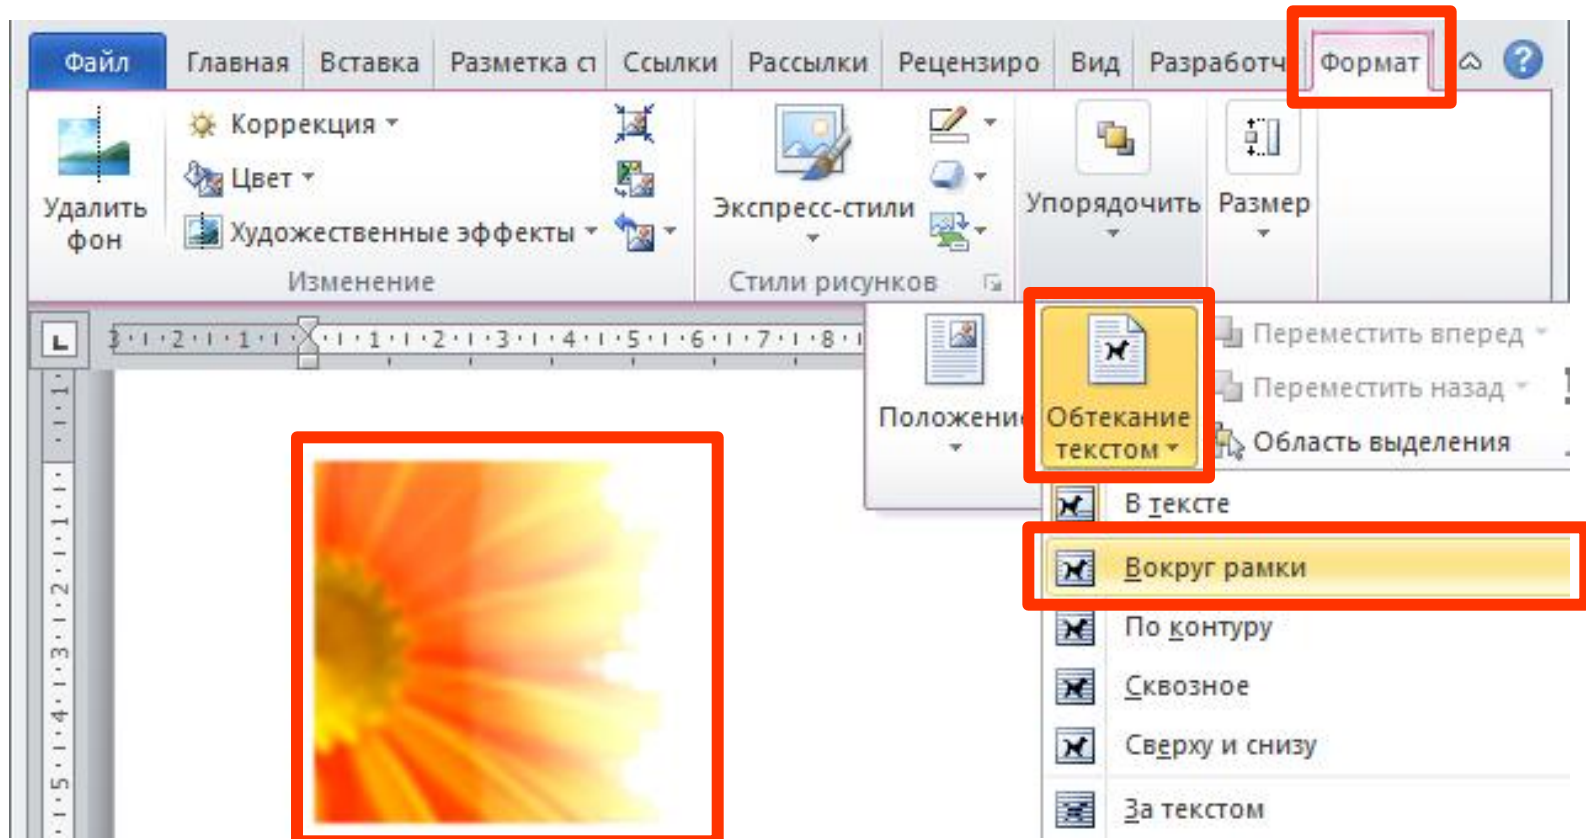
Файл Главная Вставка Разметка ст Ссылки Рассылки Рецензиро Вид Разработч Формат

Удалить фон

Коррекция

Цвет

Художественные эффекты

Изменение

Экспресс-стили

Стили рисунков

Упорядочить

Размер

3 · 1 · 2 · 1 · 1 · 1 · 1 · 2 · 3 · 4 · 5 · 6 · 7 · 8

Положение

Обтекание текстом

Переместить вперед

Переместить назад

Область выделения

В тексте

Вокруг рамки

По контуру

Сквозное

Сверху и снизу

За текстом